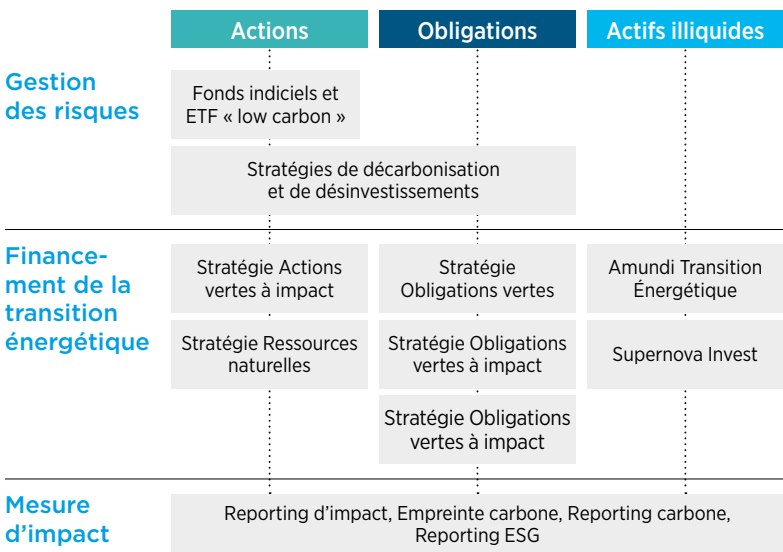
| | Actions | Obligations | Actifs illiquides |
|---|---|---|---|
| Gestion des risques | Fonds indiciels et ETF « low carbon » | | |
| | Stratégies de décarbonisation et de désinvestissements | | |
| Financement de la transition énergétique | Stratégie Actions vertes à impact | Stratégie Obligations vertes | Amundi Transition Énergétique |
| | Stratégie Ressources naturelles | Stratégie Obligations vertes à impact | Supernova Invest |
| | | Stratégie Obligations vertes à impact | |
| Mesure d'impact | Reporting d'impact, Empreinte carbone, Reporting carbone, Reporting ESG | | |